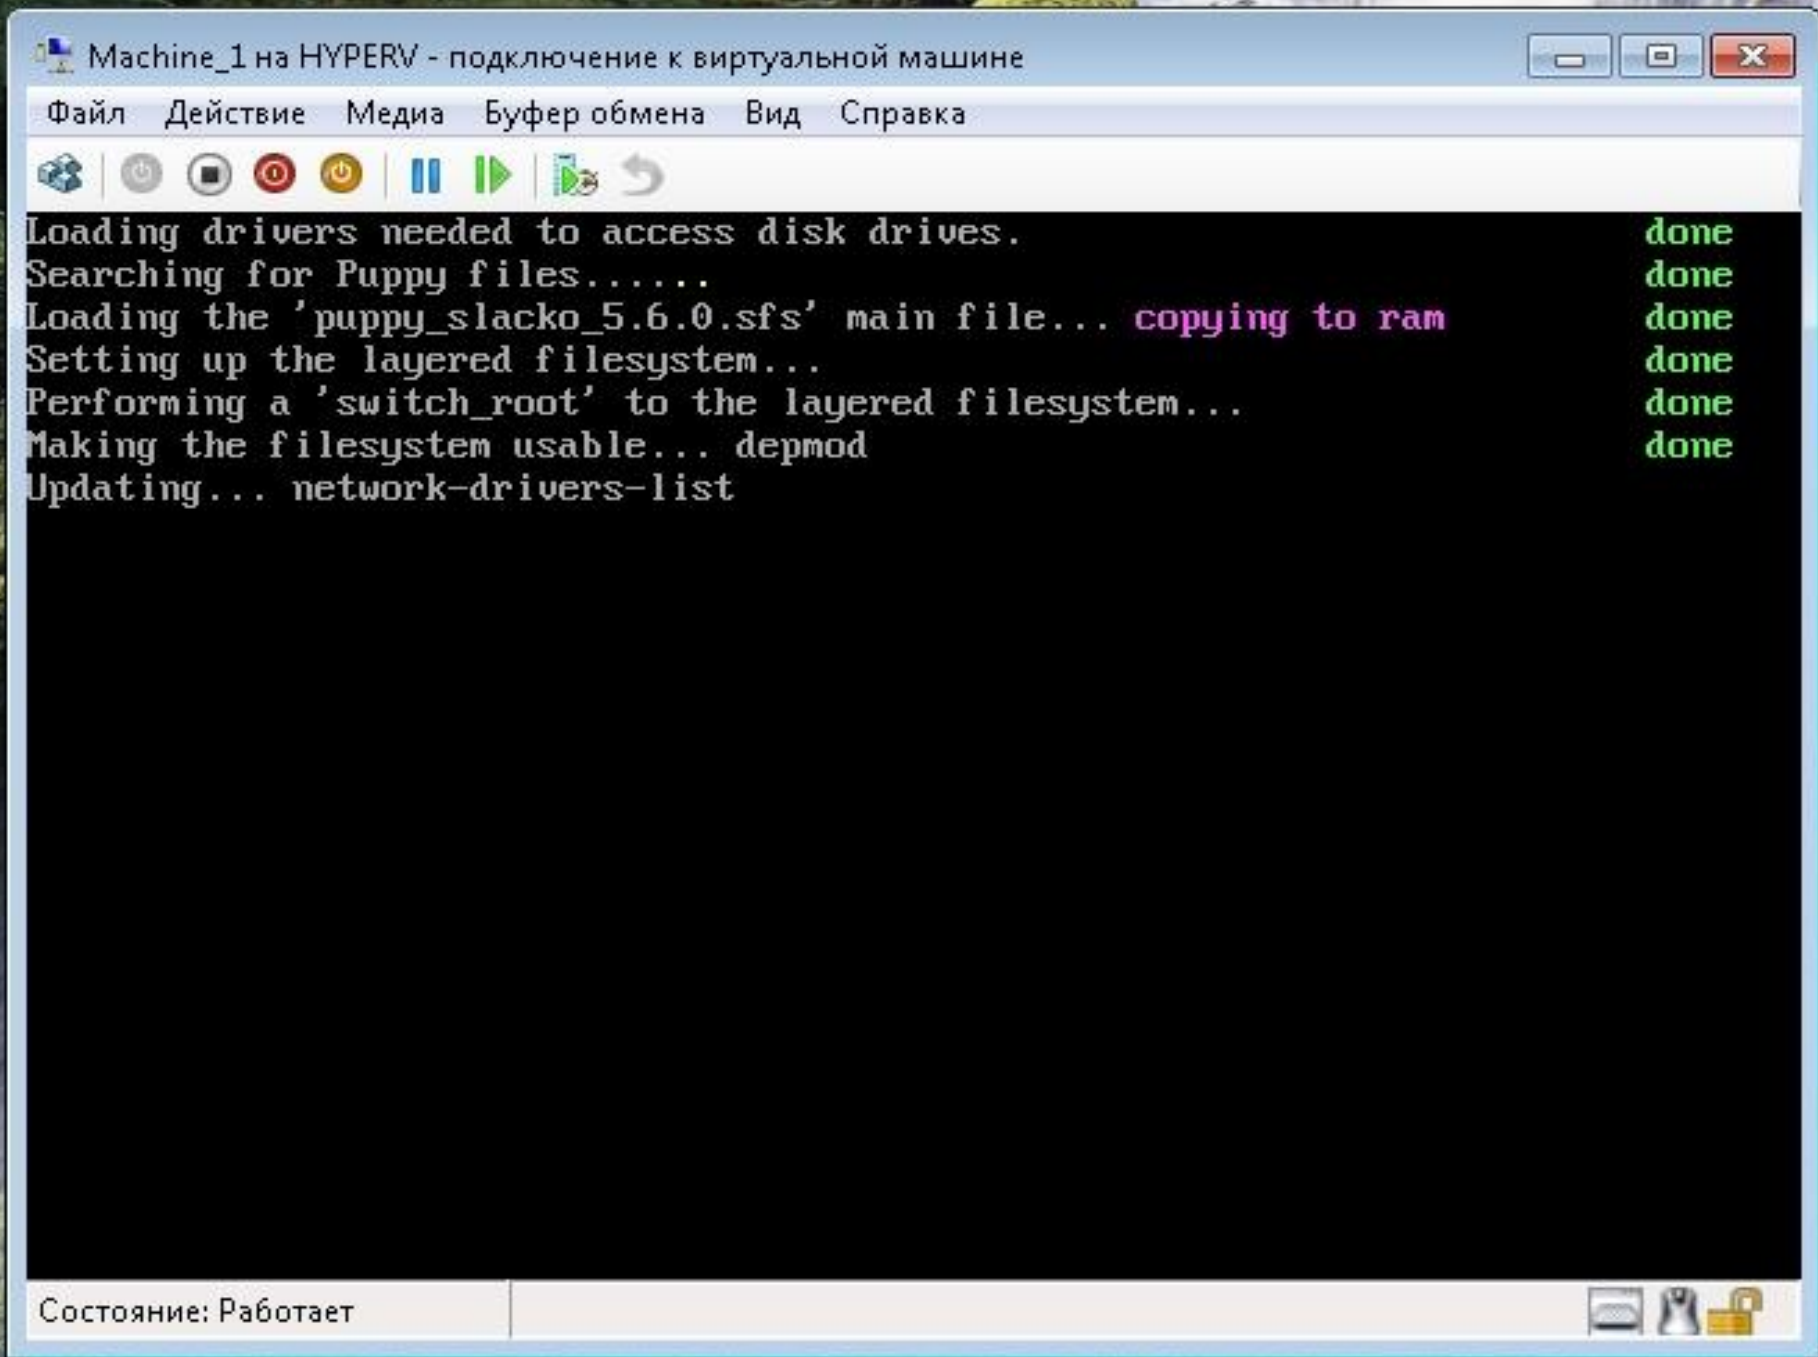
Machine_1 на HYPERV - подключение к виртуальной машине

Файл Действие Медиа Буфер обмена Вид Справка

Loading drivers needed to access disk drives. done
Searching for Puppy files...... done
Loading the 'puppy_slacko_5.6.0.sfs' main file... copying to ram done
Setting up the layered filesystem... done
Performing a 'switch_root' to the layered filesystem... done
Making the filesystem usable... depmod done
Updating... network-drivers-list

Состояние: Работает